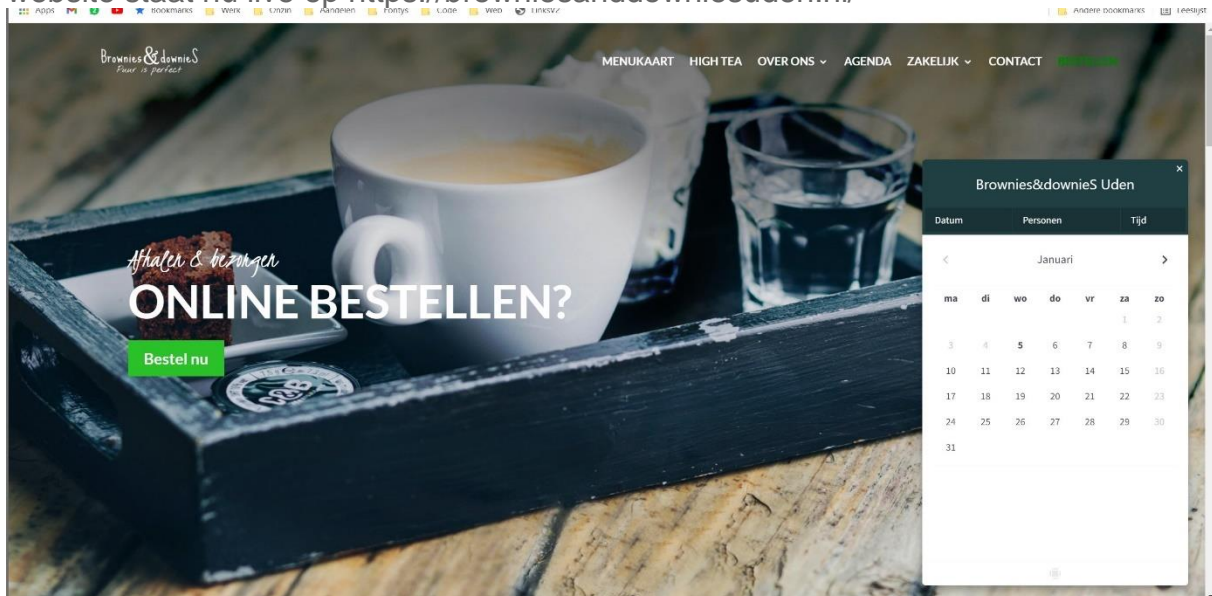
Website staat nu live op https://browniesanddowniesuden.nl/

Apps Bookmarks Werk Unzin Aandelen Fontys Code Web Linksv2 Andere bookmarks Leeslijst

Brownies&downieS Puur is perfect

MENUKAART HIGH TEA OVER ONS AGENDA ZAKELIJK CONTACT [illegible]

Afhalen & bezorgen
ONLINE BESTELLEN?

Bestel nu

Brownies&downieS Uden

Datum Personen Tijd

Januari

| ma | di | wo | do | vr | za | zo |
|---|---|---|---|---|---|---|
| | | | | | 1 | 2 |
| 3 | 4 | 5 | 6 | 7 | 8 | 9 |
| 10 | 11 | 12 | 13 | 14 | 15 | 16 |
| 17 | 18 | 19 | 20 | 21 | 22 | 23 |
| 24 | 25 | 26 | 27 | 28 | 29 | 30 |
| 31 | | | | | | |